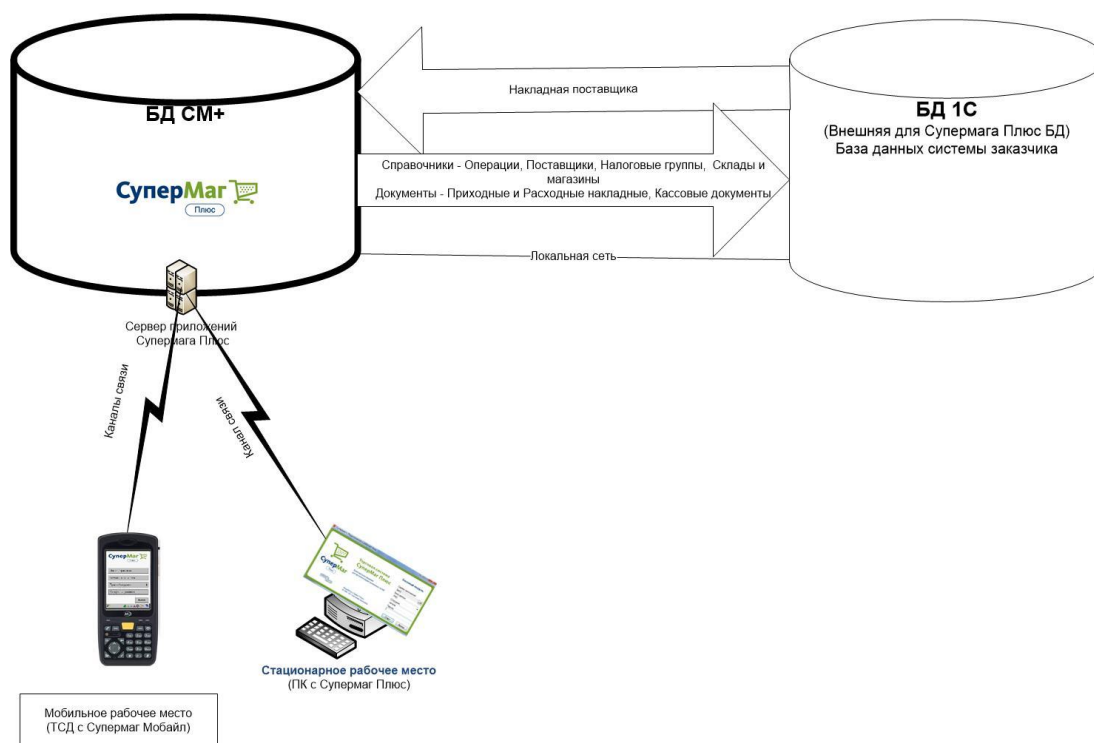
БД СМ+

СуперМаг
Плюс

Накладная поставщика

БД 1С
(Внешняя для Супермага Плюс БД)
База данных системы заказчика

Справочники - Операции, Поставщики, Налоговые группы, Склады и магазины
Документы - Приходные и Расходные накладные, Кассовые документы

Локальная сеть

Сервер приложений Супермага Плюс

Каналы связи

Канал связи

СуперМаг
Плюс

Стационарное рабочее место
(ПК с Супермаг Плюс)

Мобильное рабочее место
(ТСД с Супермаг Мобайл)